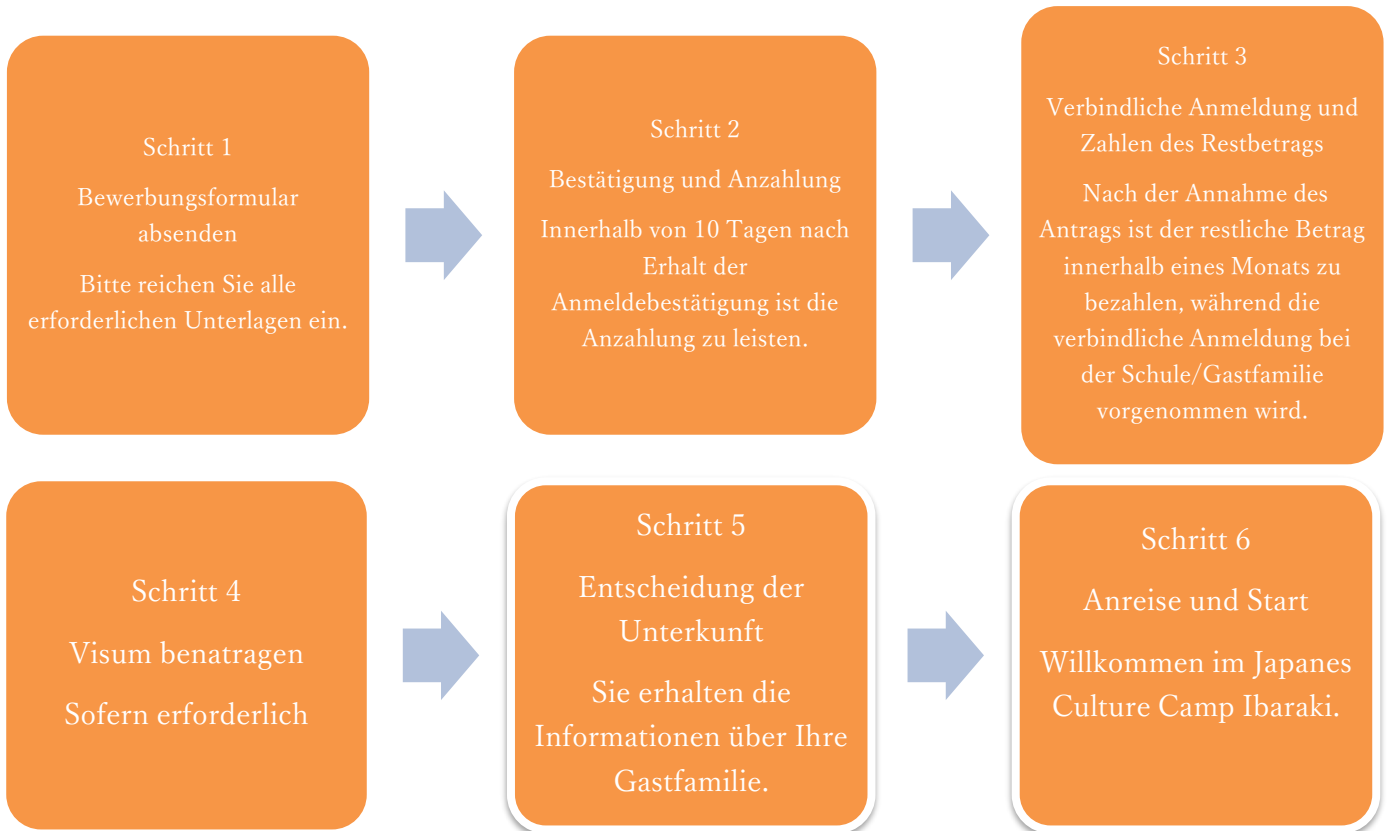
Schritt 1

Bewerbungsformular absenden

Bitte reichen Sie alle erforderlichen Unterlagen ein.

Schritt 2

Bestätigung und Anzahlung

Innerhalb von 10 Tagen nach Erhalt der Anmeldebestätigung ist die Anzahlung zu leisten.

Schritt 3

Verbindliche Anmeldung und Zahlen des Restbetrags

Nach der Annahme des Antrags ist der restliche Betrag innerhalb eines Monats zu bezahlen, während die verbindliche Anmeldung bei der Schule/Gastfamilie vorgenommen wird.

Schritt 4

Visum benatragen

Sofern erforderlich

Schritt 5

Entscheidung der Unterkunft

Sie erhalten die Informationen über Ihre Gastfamilie.

Schritt 6

Anreise und Start

Willkommen im Japanes Culture Camp Ibaraki.